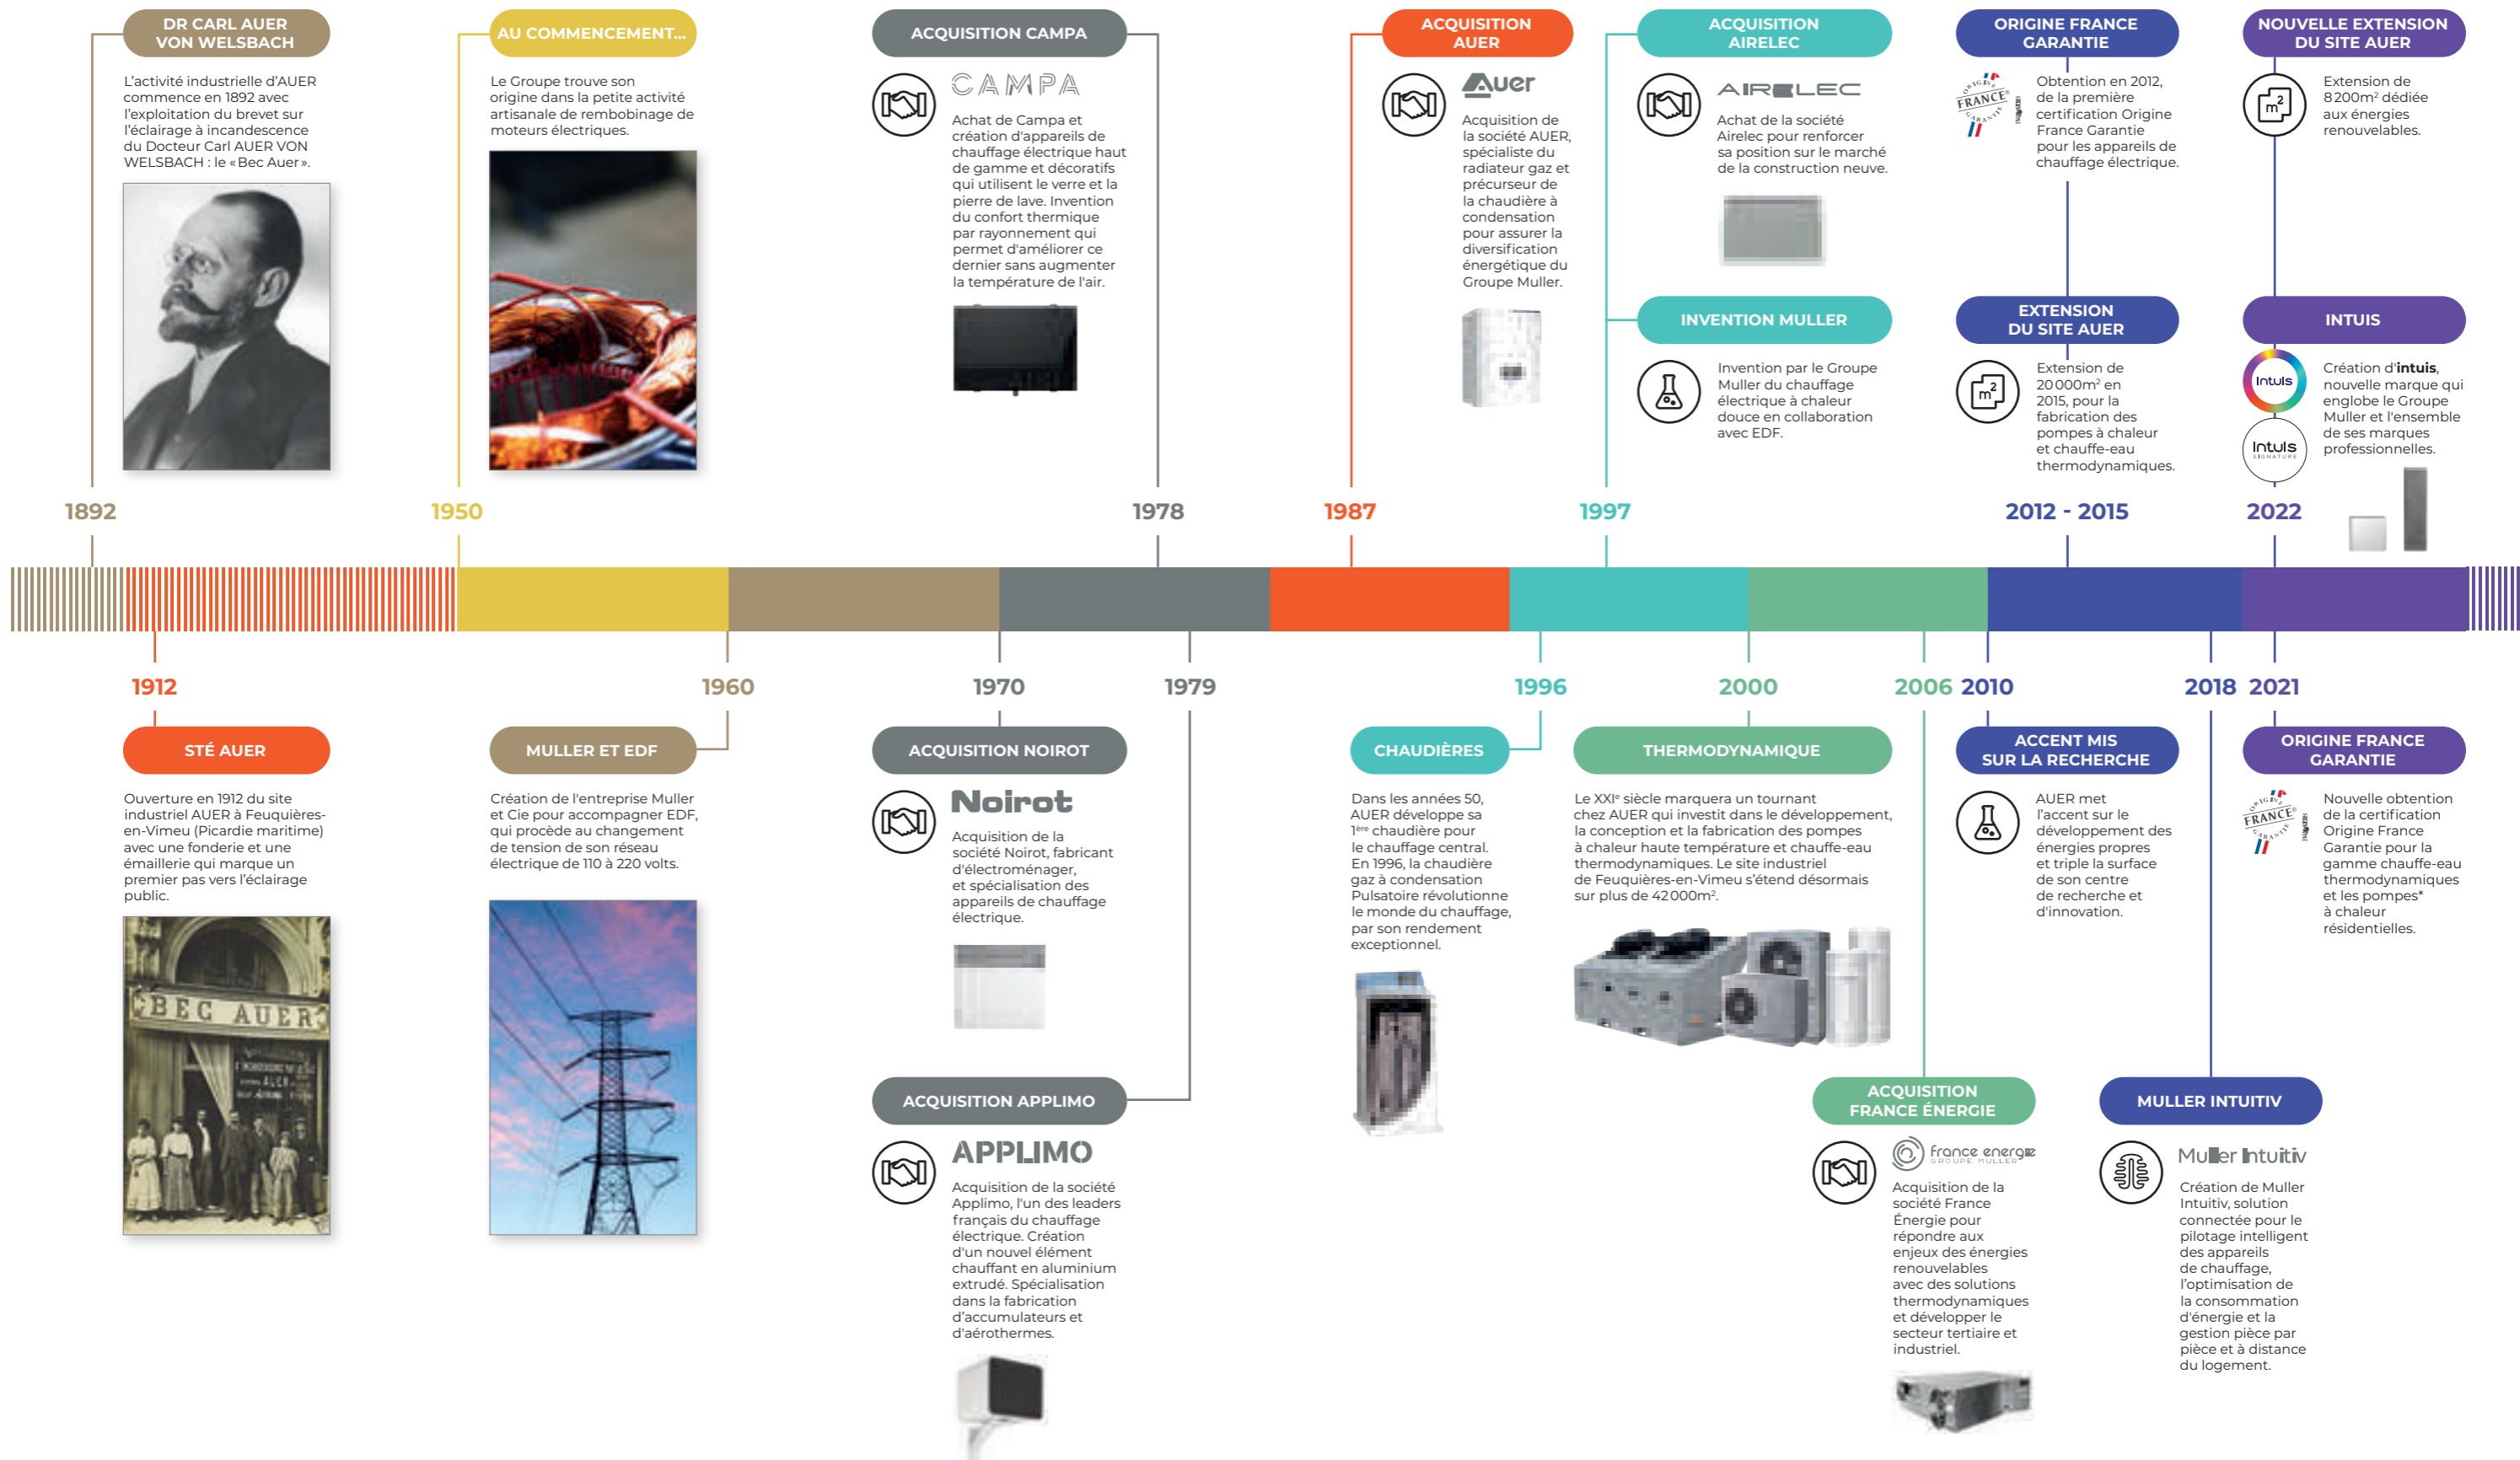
DR CARL AUER VON WELSBACH

L'activité industrielle d'AUER commence en 1892 avec l'exploitation du brevet sur l'éclairage à incandescence du Docteur Carl AUER VON WELSBACH : le «Bec Auer».

AU COMMENCEMENT...

Le Groupe trouve son origine dans la petite activité artisanale de rembobinage de moteurs électriques.

ACQUISITION CAMPA

CAMPA

Achat de Campa et création d'appareils de chauffage électrique haut de gamme et décoratifs qui utilisent le verre et la pierre de lave. Invention du confort thermique par rayonnement qui permet d'améliorer ce dernier sans augmenter la température de l'air.

ACQUISITION AUER

Auer

Acquisition de la société AUER, spécialiste du radiateur gaz et précurseur de la chaudière à condensation pour assurer la diversification énergétique du Groupe Muller.

ACQUISITION AIRELEC

AIRELEC

Achat de la société Airelec pour renforcer sa position sur le marché de la construction neuve.

INVENTION MULLER

Invention par le Groupe Muller du chauffage électrique à chaleur douce en collaboration avec EDF.

ORIGINE FRANCE GARANTIE

ORIGINE FRANCE GARANTIE

Obtention en 2012, de la première certification Origine France Garantie pour les appareils de chauffage électrique.

EXTENSION DU SITE AUER

$m^2$

Extension de 20 000m² en 2015, pour la fabrication des pompes à chaleur et chauffe-eau thermodynamiques.

NOUVELLE EXTENSION DU SITE AUER

$m^2$

Extension de 8 200m² dédiée aux énergies renouvelables.

INTUIS

intuis

Création d'intuis, nouvelle marque qui englobe le Groupe Muller et l'ensemble de ses marques professionnelles.

intuis SIGNATURE

1892 1950 1978 1987 1997 2012 - 2015 2022

1912 1960 1970 1979 1996 2000 2006 2010 2018 2021

STÉ AUER

Ouverture en 1912 du site industriel AUER à Feuquières-en-Vimeu (Picardie maritime) avec une fonderie et une émaillerie qui marque un premier pas vers l'éclairage public.

BEC AUER

MULLER ET EDF

Création de l'entreprise Muller et Cie pour accompagner EDF, qui procède au changement de tension de son réseau électrique de 110 à 220 volts.

ACQUISITION NOIROT

Noirot

Acquisition de la société Noirot, fabricant d'électroménager, et spécialisation des appareils de chauffage électrique.

ACQUISITION APPLIMO

APPLIMO

Acquisition de la société Applimo, l'un des leaders français du chauffage électrique. Création d'un nouvel élément chauffant en aluminium extrudé. Spécialisation dans la fabrication d'accumulateurs et d'aérothermes.

CHAUDIÈRES

Dans les années 50, AUER développe sa 1ère chaudière pour le chauffage central. En 1996, la chaudière gaz à condensation Pulsatoire révolutionne le monde du chauffage, par son rendement exceptionnel.

THERMODYNAMIQUE

Le XXIe siècle marquera un tournant chez AUER qui investit dans le développement, la conception et la fabrication des pompes à chaleur haute température et chauffe-eau thermodynamiques. Le site industriel de Feuquières-en-Vimeu s'étend désormais sur plus de 42 000m².

ACQUISITION FRANCE ÉNERGIE

france energie GROUPE MULLER

Acquisition de la société France Énergie pour répondre aux enjeux des énergies renouvelables avec des solutions thermodynamiques et développer le secteur tertiaire et industriel.

ACCENT MIS SUR LA RECHERCHE

AUER met l'accent sur le développement des énergies propres et triple la surface de son centre de recherche et d'innovation.

MULLER INTUITIV

Muller Intuitiv

Création de Muller Intuitiv, solution connectée pour le pilotage intelligent des appareils de chauffage, l'optimisation de la consommation d'énergie et la gestion pièce par pièce et à distance du logement.

ORIGINE FRANCE GARANTIE

ORIGINE FRANCE GARANTIE

Nouvelle obtention de la certification Origine France Garantie pour la gamme chauffe-eau thermodynamiques et les pompes* à chaleur résidentielles.